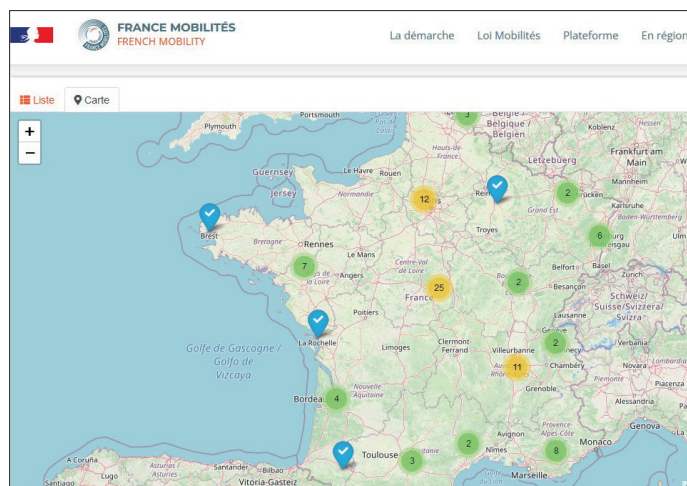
FRANCE MOBILITÉS
FRENCH MOBILITY

La démarche   Loi Mobilités   Plateforme   En région

Liste   Carte

+
−

Plymouth   Portsmouth   Brighton   België / Belgique / Belgien   Koblenz   Frankfurt am Main   Letzebuerg   Guernsey   Jersey   Le Havre   Rouen   Amiens   Hauts-de-France   Normandie   Reims   Nürnberg   Grand Est   Karlsruhe   Baden-Württemberg   Brest   Bretagne   Rennes   Troyes   Freiburg   Le Mans   Centre-Val de Loire   Angers   Belfort   Basel   Besançon   France   Schweiz/ Suisse/Svizzera/ Svizra   Lausanne   Poitiers   Genève   La Rochelle   Limoges   Clermont-Ferrand   Villeurbanne   Chambéry   Verbania   Piemonte   Golfe de Gascogne / Golfo de Vizcaya   Nouvelle-Aquitaine   Grenoble   Novara   Bordeaux   Torino   Piacenza   Provence-Alpes-Côte d'Azur   Avignon   Nîmes   Monaco   Genova   Toulouse   Marseille   A Coruña   Santander   Bilbao   Vitoria-Gasteiz   Santiago

3   12   2   6   7   25   2   2   11   4   2   3   8